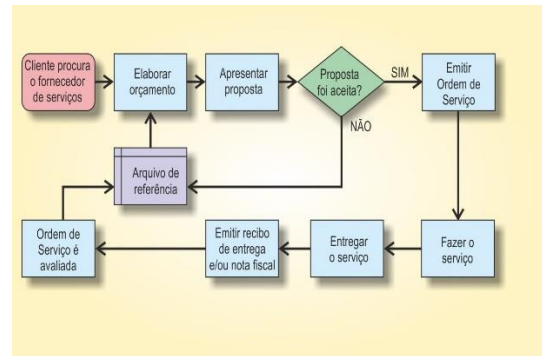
Cliente procura o fornecedor de serviços

Elaborar orçamento

Apresentar proposta

Proposta foi aceita?

SIM

NÃO

Emitir Ordem de Serviço

Arquivo de referência

Fazer o serviço

Entregar o serviço

Emitir recibo de entrega e/ou nota fiscal

Ordem de Serviço é avaliada